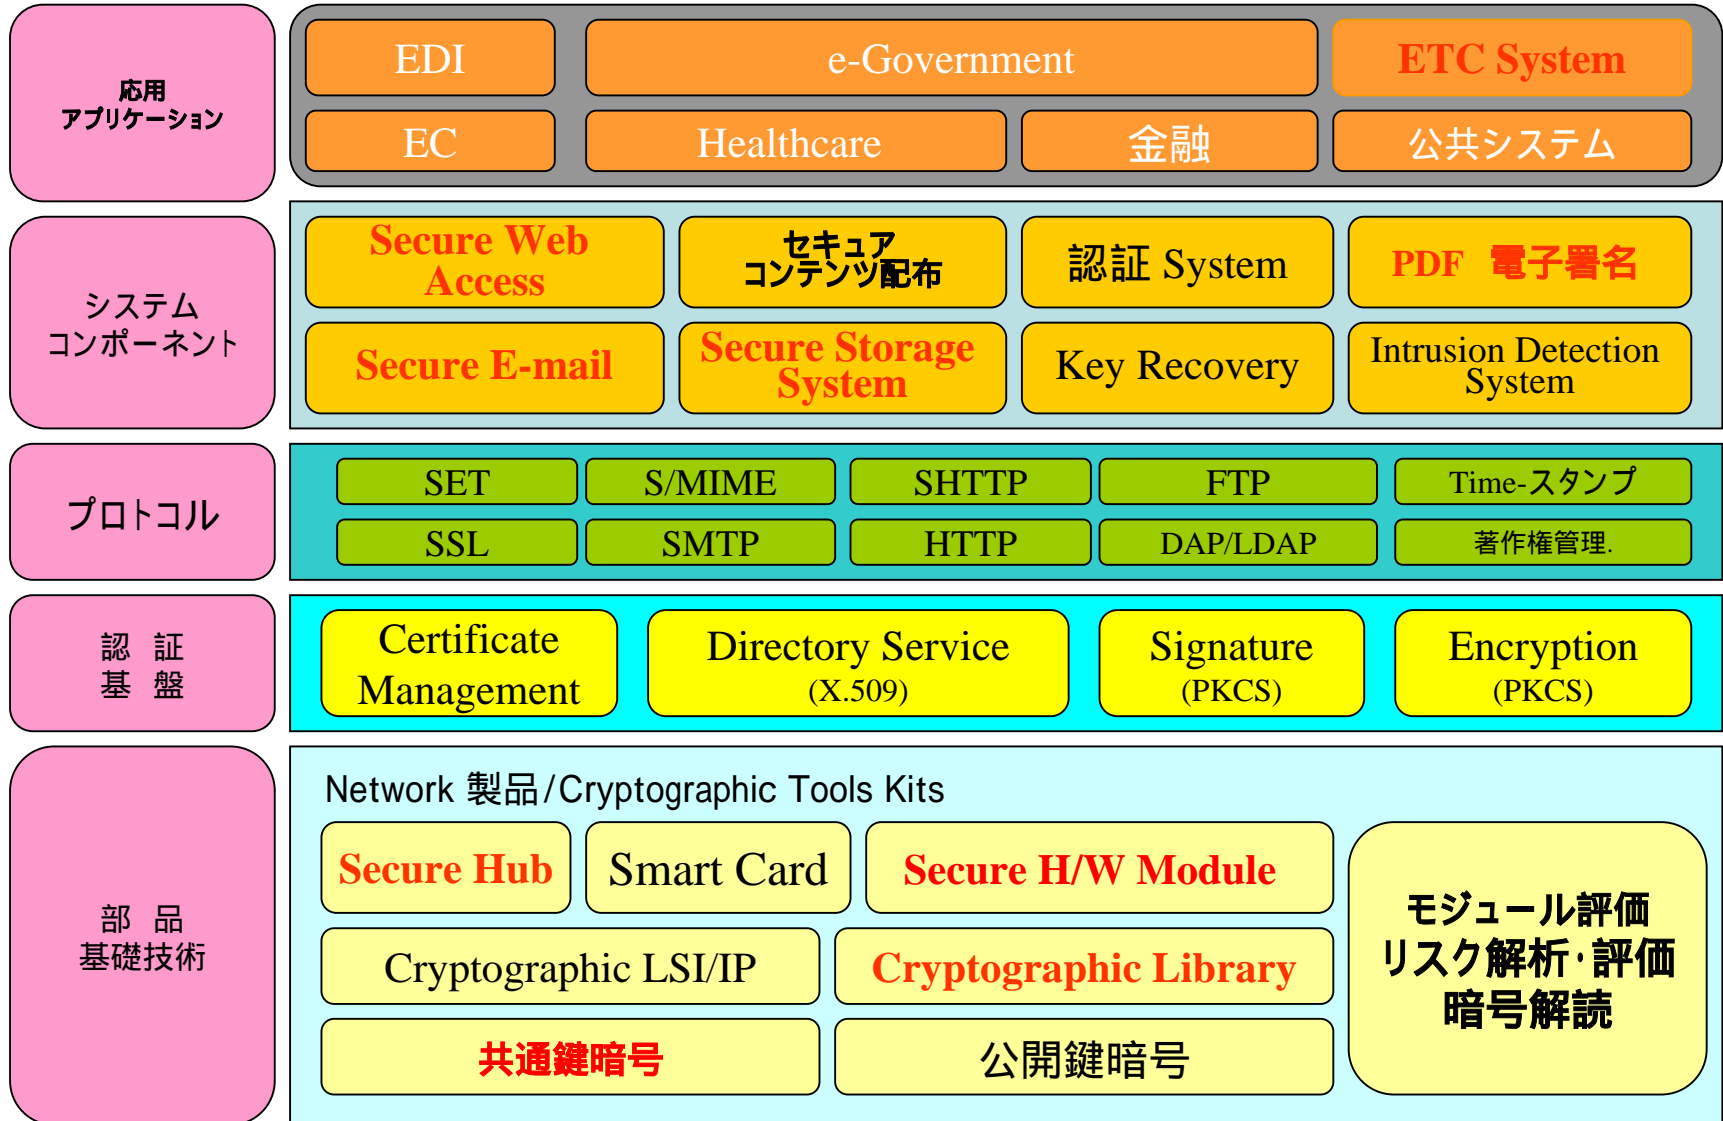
応用
アプリケーション

EDI
e-Government
ETC System
EC
Healthcare
金融
公共システム

システム
コンポーネント

Secure Web Access
セキュア
コンテンツ配布
認証 System
PDF 電子署名
Secure E-mail
Secure Storage System
Key Recovery
Intrusion Detection System

プロトコル

SET
S/MIME
SHTTP
FTP
Time-スタンプ
SSL
SMTP
HTTP
DAP/LDAP
著作権管理.

認 証
基 盤

Certificate Management
Directory Service
(X.509)
Signature
(PKCS)
Encryption
(PKCS)

部 品
基礎技術

Network 製品/Cryptographic Tools Kits
Secure Hub
Smart Card
Secure H/W Module
Cryptographic LSI/IP
Cryptographic Library
共通鍵暗号
公開鍵暗号
モジュール評価
リスク解析･評価
暗号解読